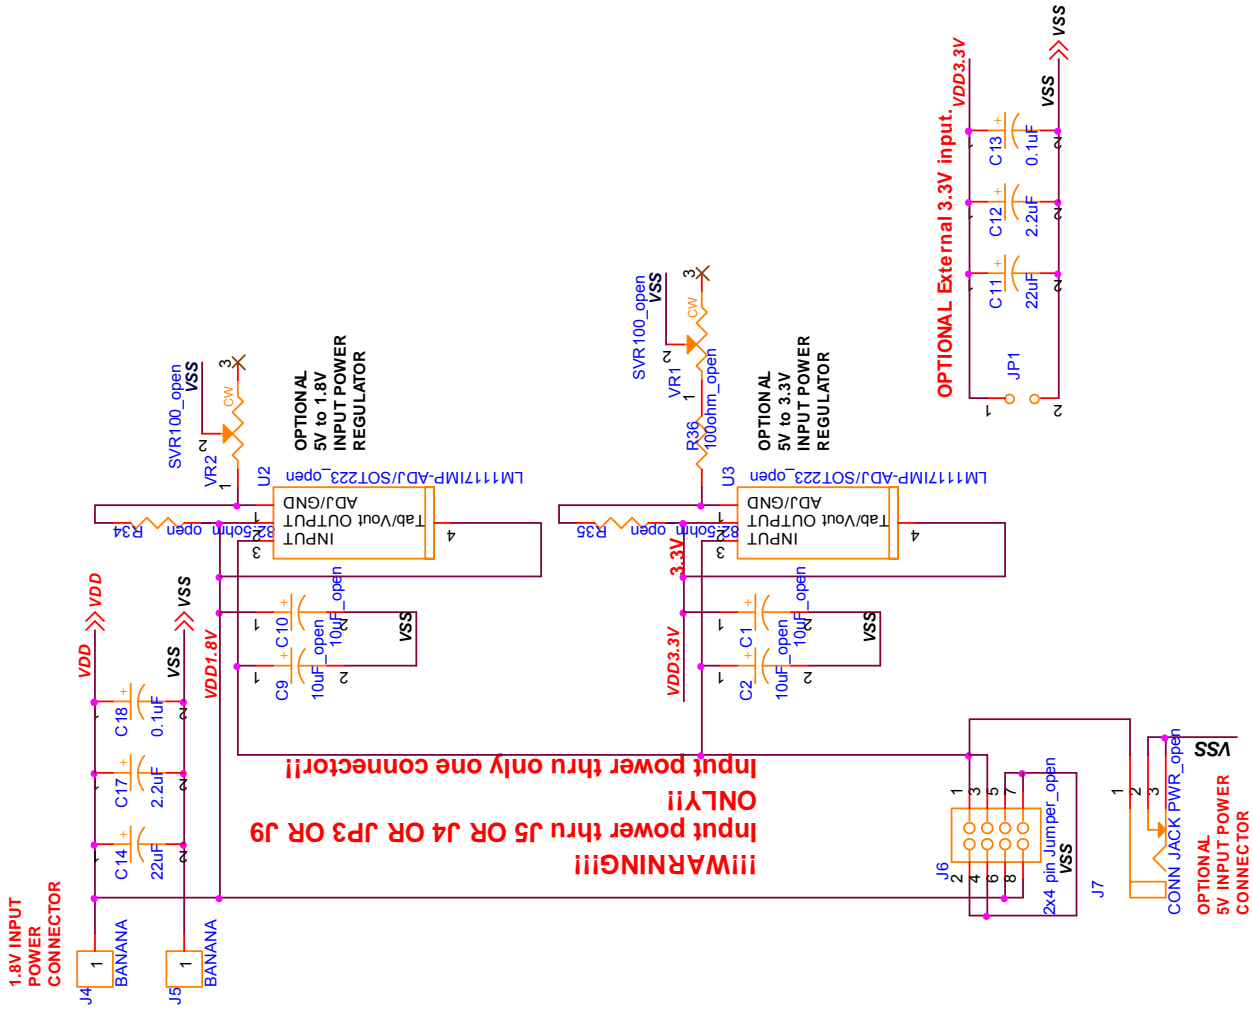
VDD3.3V

VSS

OPTIONAL External 3.3V input.

C13
0.1uF

C12
2.2uF

C11
22uF

JP1

VSS

SVR100_open

VR1

R36
100ohm_open

OPTIONAL
5V to 3.3V
INPUT POWER
REGULATOR

U3
LM1117IMP-ADJ/SOT223_open

ADJ/GND
Tab/Vout OUTPUT
INPUT

R35 82.5ohm_open

3.3V

C1
10uF_open

C2
10uF_open

VSS

VDD3.3V

VSS

SVR100_open

VR2

OPTIONAL
5V to 1.8V
INPUT POWER
REGULATOR

U2
LM1117IMP-ADJ/SOT223_open

ADJ/GND
Tab/Vout OUTPUT
INPUT

R34 82.5ohm_open

C10
10uF_open

C9
10uF_open

VSS

VDD
VDD

VSS

VDD1.8V

C18
0.1uF

C17
2.2uF

C14
22uF

Input power thru only one connector!!

ONLY!!

Input power thru J5 OR J4 OR JP3 OR J9

!!!WARNING!!!

J6
2x4 pin Jumper_open

VSS

J7
CONN JACK PWR_open

VSS

OPTIONAL
5V INPUT POWER
CONNECTOR

1.8V INPUT
POWER
CONNECTOR

J4
BANANA

J5
BANANA